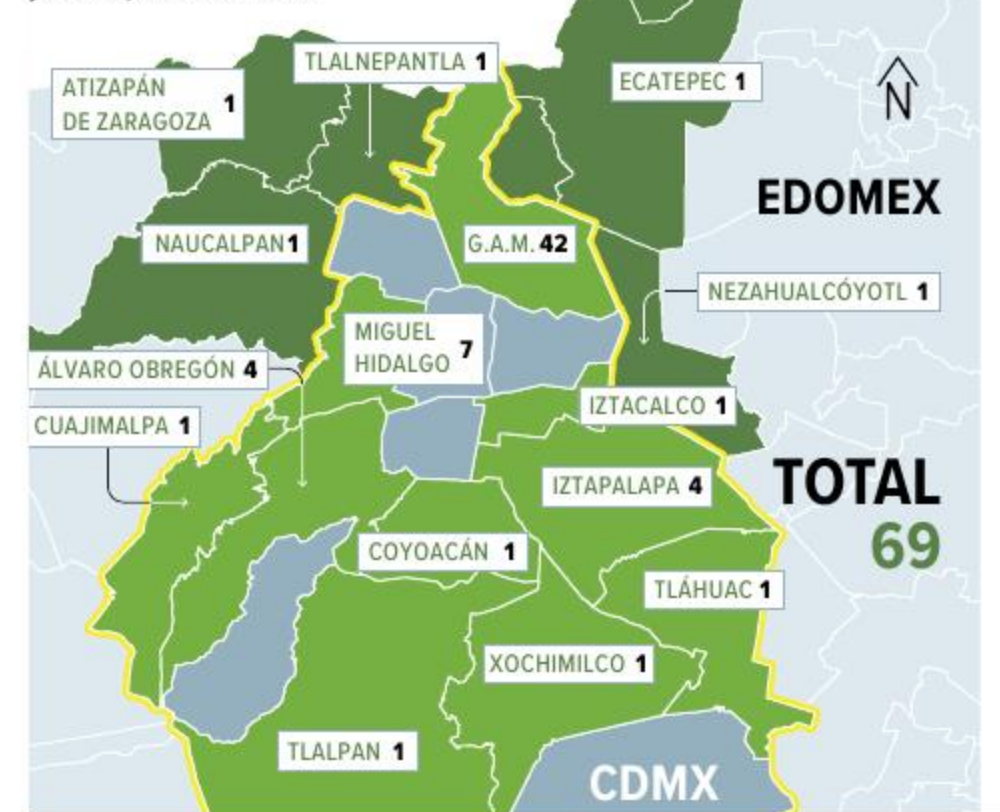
TLALNEPANTLA 1

ATIZAPÁN DE ZARAGOZA 1

ECATEPEC 1

N

EDOMEX

NAUCALPAN 1

G.A.M. 42

NEZAHUALCÓYOTL 1

MIGUEL HIDALGO 7

ÁLVARO OBREGÓN 4

IZTACALCO 1

CUAJIMALPA 1

TOTAL
69

IZTAPALAPA 4

COYOACÁN 1

TLÁHUAC 1

XOCHIMILCO 1

TLALPAN 1

CDMX